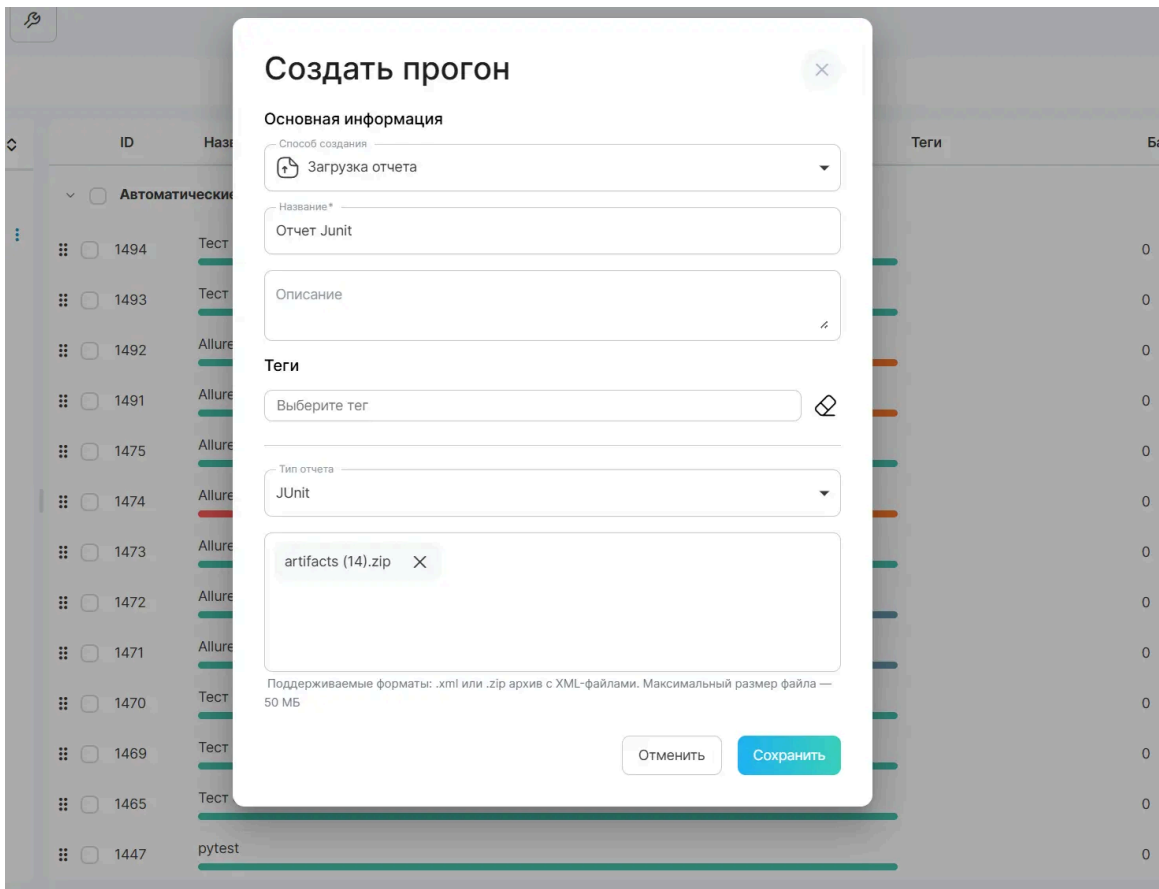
ID
Наз
Теги
Б
Автоматические
1494 Тест 0
1493 Тест 0
1492 Allure 0
1491 Allure 0
1475 Allure 0
1474 Allure 0
1473 Allure 0
1472 Allure 0
1471 Allure 0
1470 Тест 0
1469 Тест 0
1465 Тест 0
1447 pytest 0

Создать прогон

Основная информация

Способ создания
Загрузка отчета

Название*
Отчет Junit

Описание

Теги

Выберите тег

Тип отчета
JUnit

artifacts (14).zip

Поддерживаемые форматы: .xml или .zip архив с XML-файлами. Максимальный размер файла — 50 МБ

Отменить
Сохранить